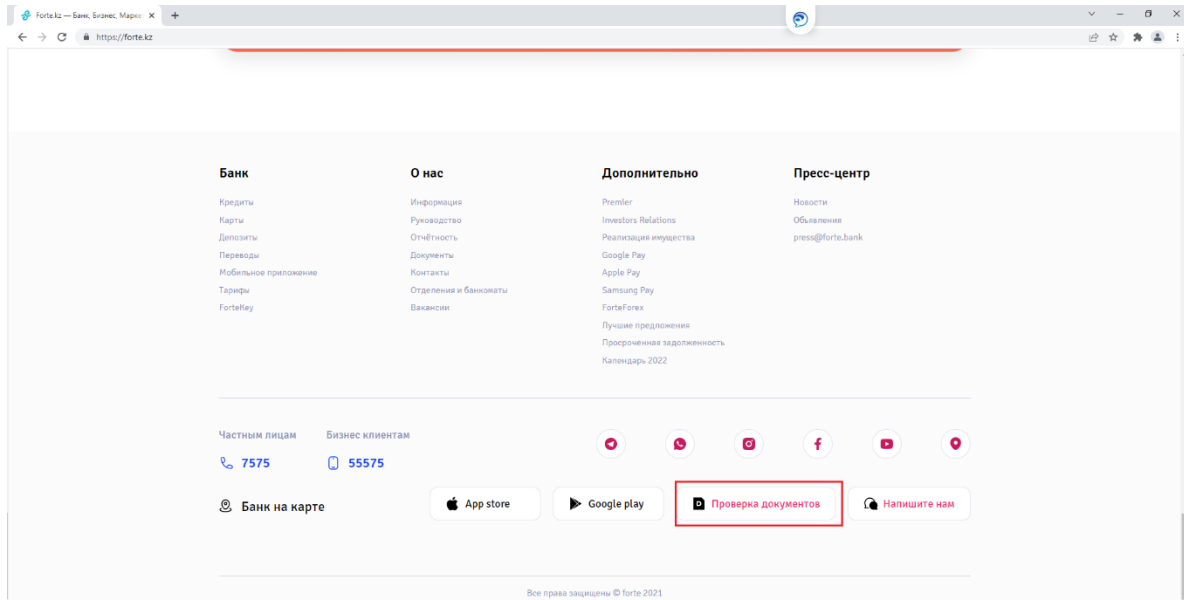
Forte.kz — Банк, Бизнес, Марке ×

https://forte.kz

Банк
Кредиты
Карты
Депозиты
Переводы
Мобильное приложение
Тарифы
ForteKey

О нас
Информация
Руководство
Отчётность
Документы
Контакты
Отделения и банкоматы
Вакансии

Дополнительно
Premier
Investors Relations
Реализация имущества
Google Pay
Apple Pay
Samsung Pay
ForteForex
Лучшие предложения
Просроченная задолженность
Календарь 2022

Пресс-центр
Новости
Объявления
press@forte.bank

Частным лицам
7575
Бизнес клиентам
55575

Банк на карте

App store
Google play
Проверка документов
Напишите нам

Все права защищены © forte 2021